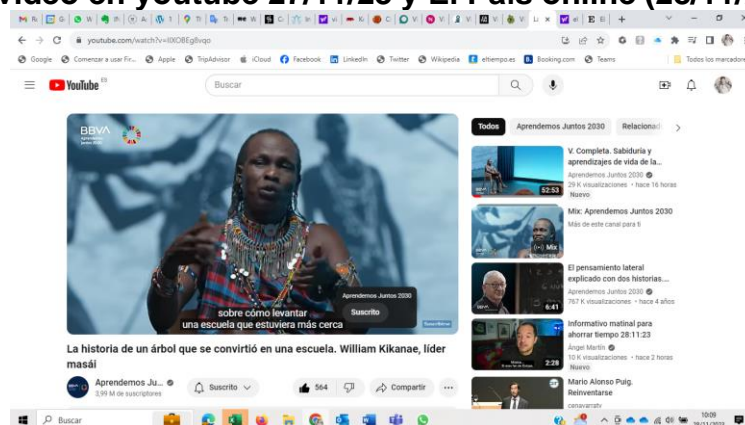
video en youtube 27/11/23 y El País online (28/11/

youtube.com/watch?v=8XOBEgBvqo

Google Comenzar a usar Fir... Apple TripAdvisor iCloud Facebook LinkedIn Twitter Wikipedia eltiempo.es Booking.com Teams Todos los marcadores

YouTube ES

Buscar

BBVA Aprendemos Juntos 2030

sobre cómo levantar
una escuela que estuviera más cerca

Aprendemos Juntos 2030
Suscrito

La historia de un árbol que se convirtió en una escuela. William Kikanae, líder masái

Aprendemos Ju...
3,99 M de suscriptores

Suscrito

564

Compartir

...

Todos Aprendemos Juntos 2030 Relacionad

V. Completa. Sabiduría y aprendizajes de vida de la...
Aprendemos Juntos 2030
29 K visualizaciones • hace 16 horas
Nuevo
52:53

Mix: Aprendemos Juntos 2030
Más de este canal para ti
Mix

El pensamiento lateral explicado con dos historias...
Aprendemos Juntos 2030
767 K visualizaciones • hace 4 años
6:41

Informativo matinal para ahorrar tiempo 28:11:23
Ángel Martín
10 K visualizaciones • hace 2 horas
Nuevo
2:28

Mario Alonso Puig. Reinventarse

Buscar

10:09
28/11/2023